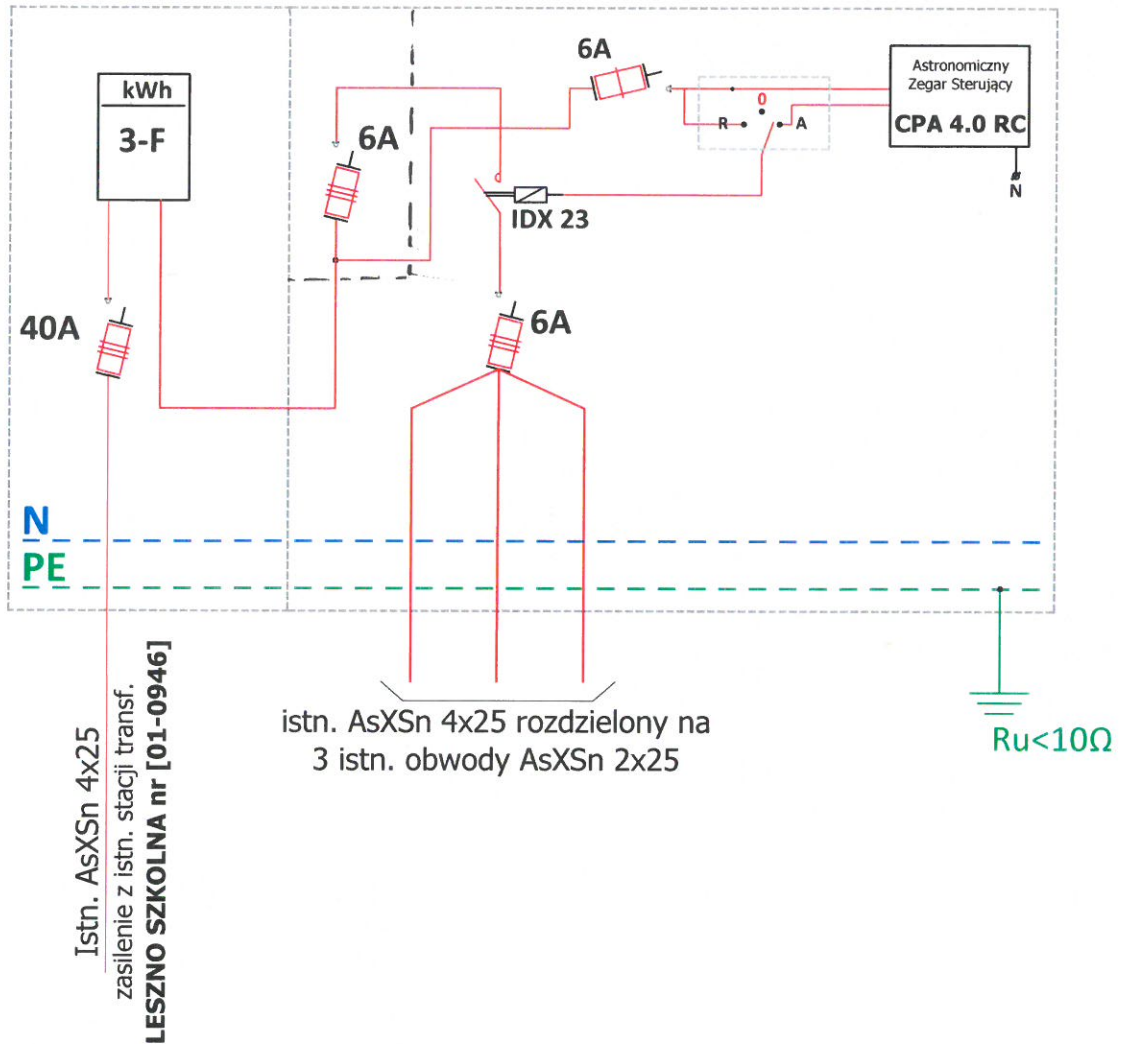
kWh
3-F

40A

6A

6A

IDX 23

Astronomiczny Zegar Sterujący
CPA 4.0 RC

N

0
R
A

6A

N
PE

Istn. AsXSn 4x25
zasilenie z istn. stacji transf.
LESZNO SZKOLNA nr [01-0946]

istn. AsXSn 4x25 rozdzielony na 3 istn. obwody AsXSn 2x25

Ru<10Ω